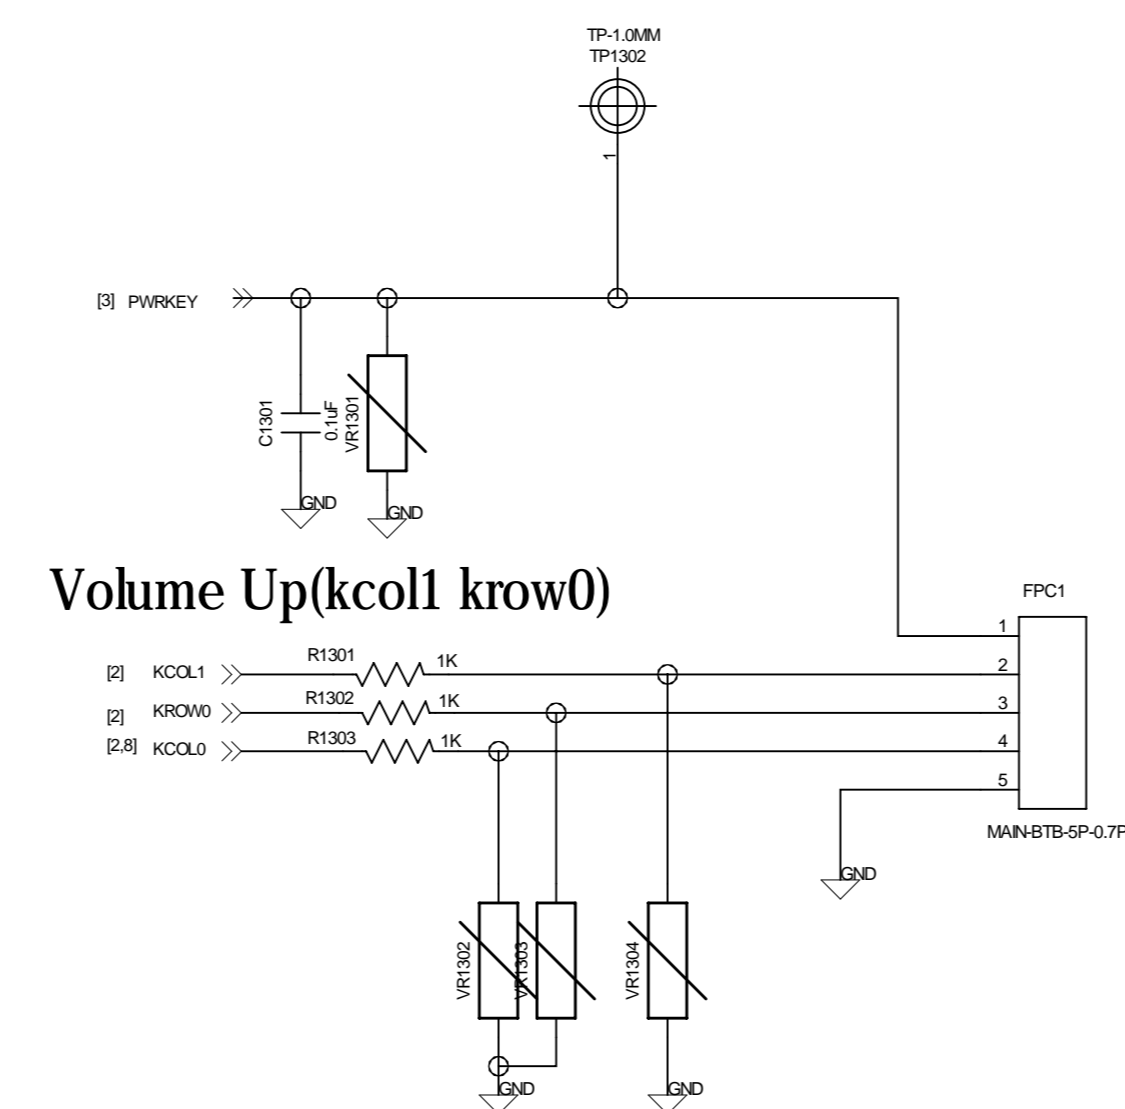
TP-1.0MM
TP1302

1

[3] PWRKEY

C1301
0.1uF
VR1301

GND
GND

Volume Up(kcol1 krow0)

FPC1

[2] KCOL1
R1301
1K
[2] KROW0
R1302
1K
[2,8] KCOL0
R1303
1K

1
2
3
4
5

MAIN-BTB-5P-0.7P

GND

VR1302
VR1303
VR1304

GND
GND